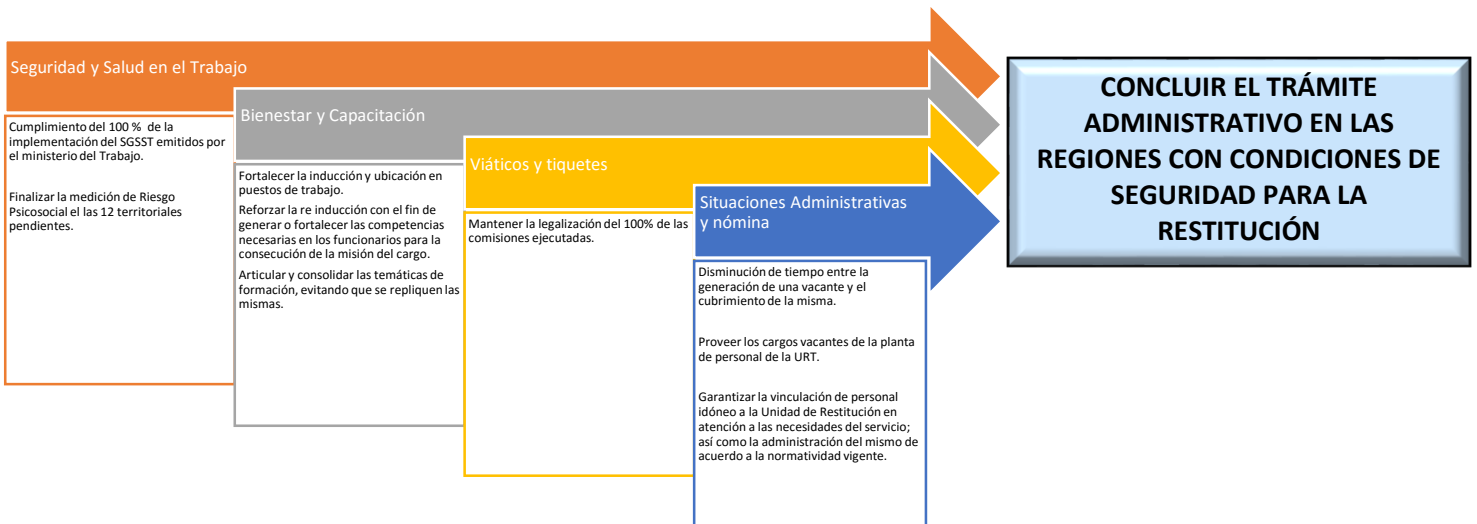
Seguridad y Salud en el Trabajo

Cumplimiento del 100 % de la implementación del SGSST emitidos por el ministerio del Trabajo.

Finalizar la medición de Riesgo Psicosocial el las 12 territoriales pendientes.

Bienestar y Capacitación

Fortalecer la inducción y ubicación en puestos de trabajo.

Reforzar la re inducción con el fin de generar o fortalecer las competencias necesarias en los funcionarios para la consecución de la misión del cargo.

Articular y consolidar las temáticas de formación, evitando que se repliquen las mismas.

Viáticos y tiquetes

Mantener la legalización del 100% de las comisiones ejecutadas.

Situaciones Administrativas y nómina

Disminución de tiempo entre la generación de una vacante y el cubrimiento de la misma.

Proveer los cargos vacantes de la planta de personal de la URT.

Garantizar la vinculación de personal idóneo a la Unidad de Restitución en atención a las necesidades del servicio; así como la administración del mismo de acuerdo a la normatividad vigente.

CONCLUIR EL TRÁMITE ADMINISTRATIVO EN LAS REGIONES CON CONDICIONES DE SEGURIDAD PARA LA RESTITUCIÓN